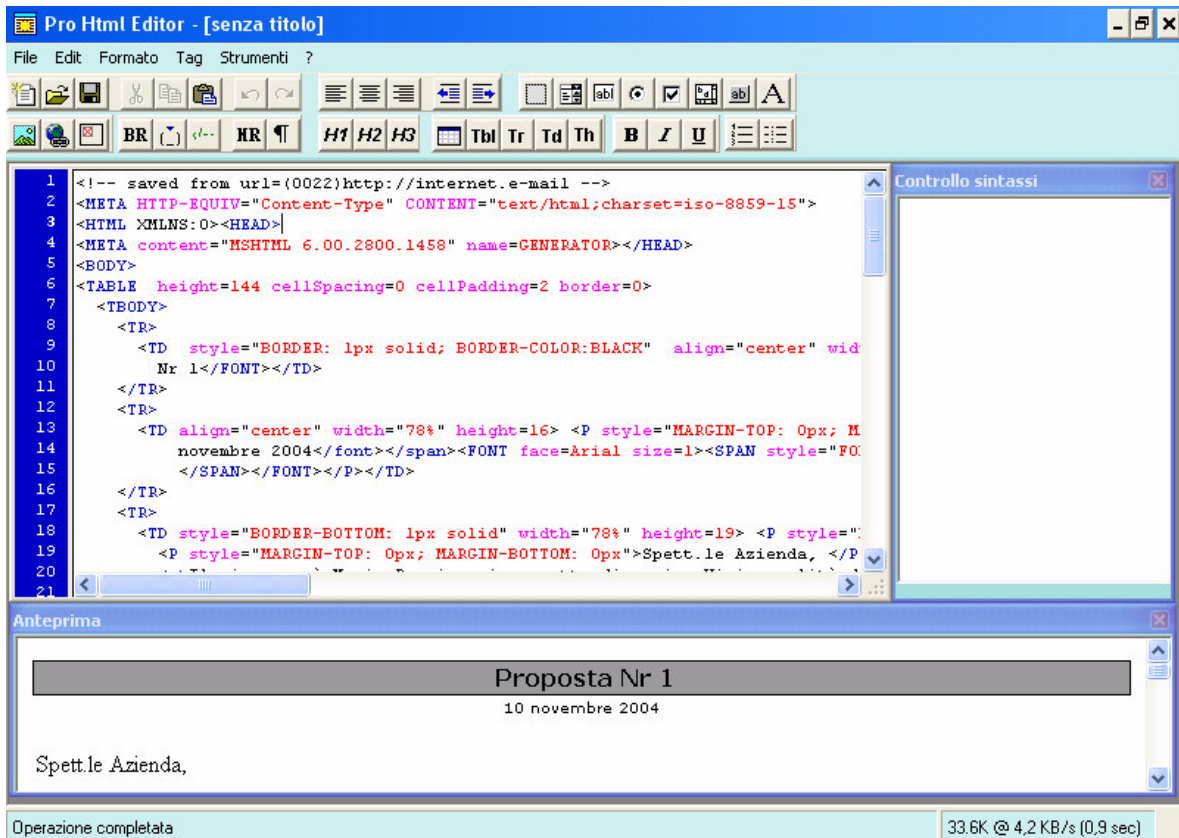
Pro Html Editor - [senza titolo]

File Edit Formato Tag Strumenti ?

BR HR ¶ H1 H2 H3 Tbl Tr Td Th B I U abl A

1 <!-- saved from url=(0022)http://internet.e-mail -->
2 <META HTTP-EQUIV="Content-Type" CONTENT="text/html;charset=iso-8859-15">
3 <HTML XMLNS:O><HEAD>
4 <META content="MSHTML 6.00.2800.1458" name=GENERATOR></HEAD>
5 <BODY>
6 <TABLE height=144 cellSpacing=0 cellPadding=2 border=0>
7 <TBODY>
8 <TR>
9 <TD style="BORDER: 1px solid; BORDER-COLOR:BLACK" align="center" wid
10 Nr 1</FONT></TD>
11 </TR>
12 <TR>
13 <TD align="center" width="78%" height=16> <P style="MARGIN-TOP: 0px; M
14 novembre 2004</font></span><FONT face=Arial size=1><SPAN style="FO
15 </SPAN></FONT></P></TD>
16 </TR>
17 <TR>
18 <TD style="BORDER-BOTTOM: 1px solid" width="78%" height=19> <P style="
19 <P style="MARGIN-TOP: 0px; MARGIN-BOTTOM: 0px">Spett.le Azienda, </P
20 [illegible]
21

Controllo sintassi

Anteprima

Proposta Nr 1
10 novembre 2004

Spett.le Azienda,

Operazione completata
33.6K @ 4,2 KB/s (0,9 sec)